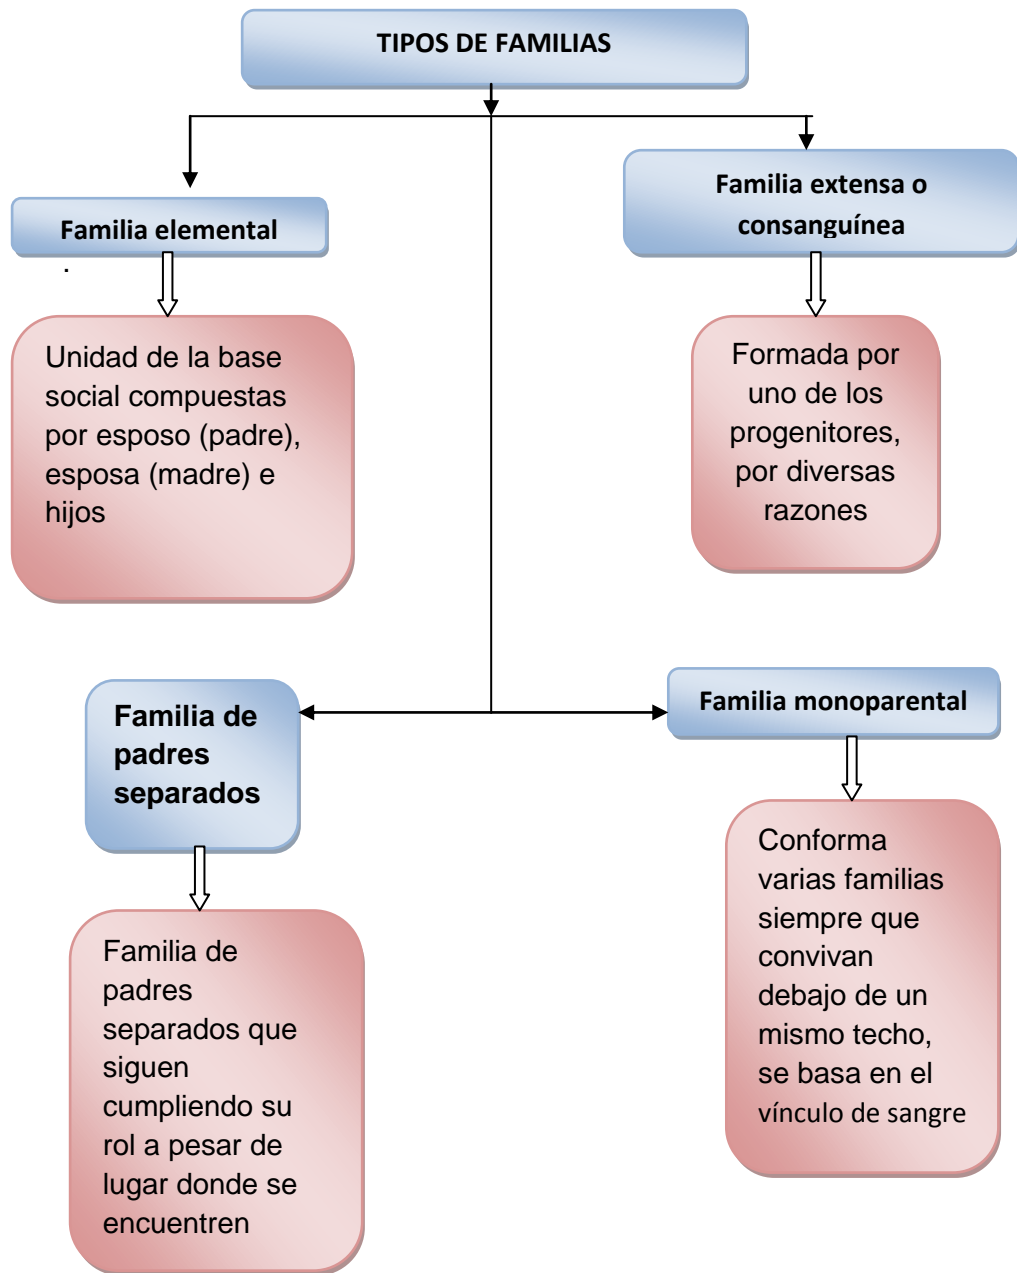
TIPOS DE FAMILIAS

Familia elemental

Unidad de la base social compuestas por esposo (padre), esposa (madre) e hijos

Familia extensa o consanguínea

Formada por uno de los progenitores, por diversas razones

Familia de padres separados

Familia de padres separados que siguen cumpliendo su rol a pesar de lugar donde se encuentren

Familia monoparental

Conforma varias familias siempre que convivan debajo de un mismo techo, se basa en el vínculo de sangre